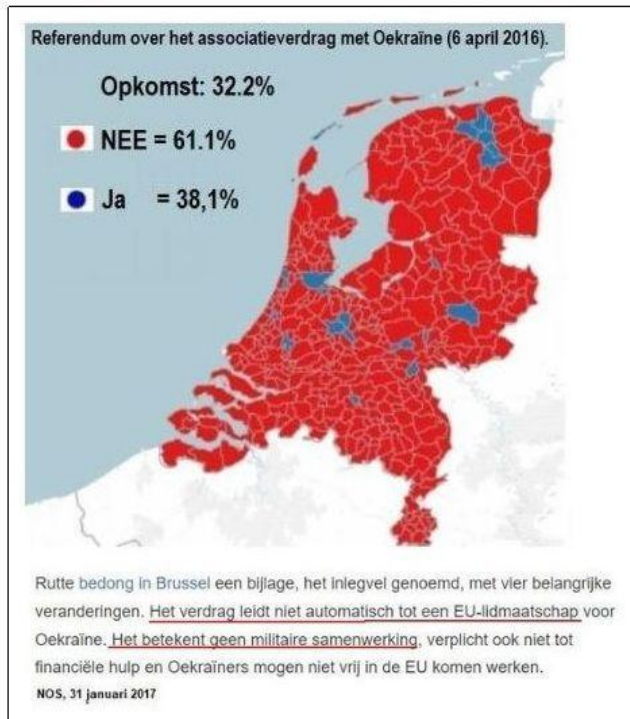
Referendum over het associatieverdrag met Oekraïne (6 april 2016).

Opkomst: 32.2%

NEE = 61.1%

Ja = 38,1%

Rutte bedong in Brussel een bijlage, het inlegvel genoemd, met vier belangrijke veranderingen. Het verdrag leidt niet automatisch tot een EU-lidmaatschap voor Oekraïne. Het betekent geen militaire samenwerking, verplicht ook niet tot financiële hulp en Oekraïners mogen niet vrij in de EU komen werken.

NOS, 31 januari 2017